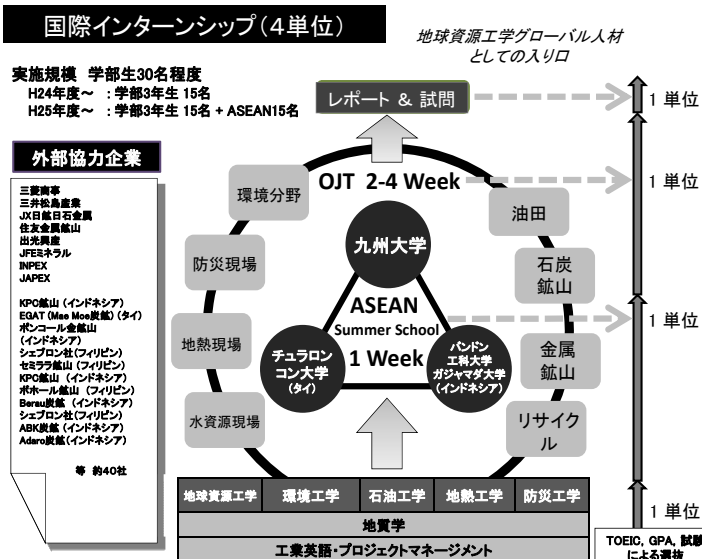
国際インターンシップ（4単位）

地球資源工学グローバル人材としての入り口

実施規模 学部生30名程度
H24年度～ ：学部3年生 15名
H25年度～ ：学部3年生 15名 + ASEAN15名

外部協力企業

三菱商事
三井松島産業
JX日鉱日石金属
住友金属鉱山
出光興産
JFEミネラル
INPEX
JAPEX

KPC鉱山（インドネシア）
EGAT (Mae Moe炭鉱)（タイ）
ボンコール金鉱山（インドネシア）
シェブロン社(フィリピン)
セミララ鉱山（フィリピン）
KPC鉱山（インドネシア）
ポホール鉱山（フィリピン）
Berau炭鉱（インドネシア）
シェブロン社(フィリピン)
ABK炭鉱（インドネシア）
Adaro炭鉱(インドネシア)

等 約40社

レポート & 試問

1 単位

OJT 2-4 Week

1 単位

環境分野

防災現場

地熱現場

水資源現場

油田

石炭鉱山

金属鉱山

リサイクル

九州大学

ASEAN Summer School 1 Week

1 単位

チュラロンコン大学（タイ）

バンドン工科大学 ガジャマダ大学（インドネシア）

地球資源工学 | 環境工学 | 石油工学 | 地熱工学 | 防災工学

地質学

工業英語・プロジェクトマネージメント

1 単位

TOEIC, GPA, 試験による選抜